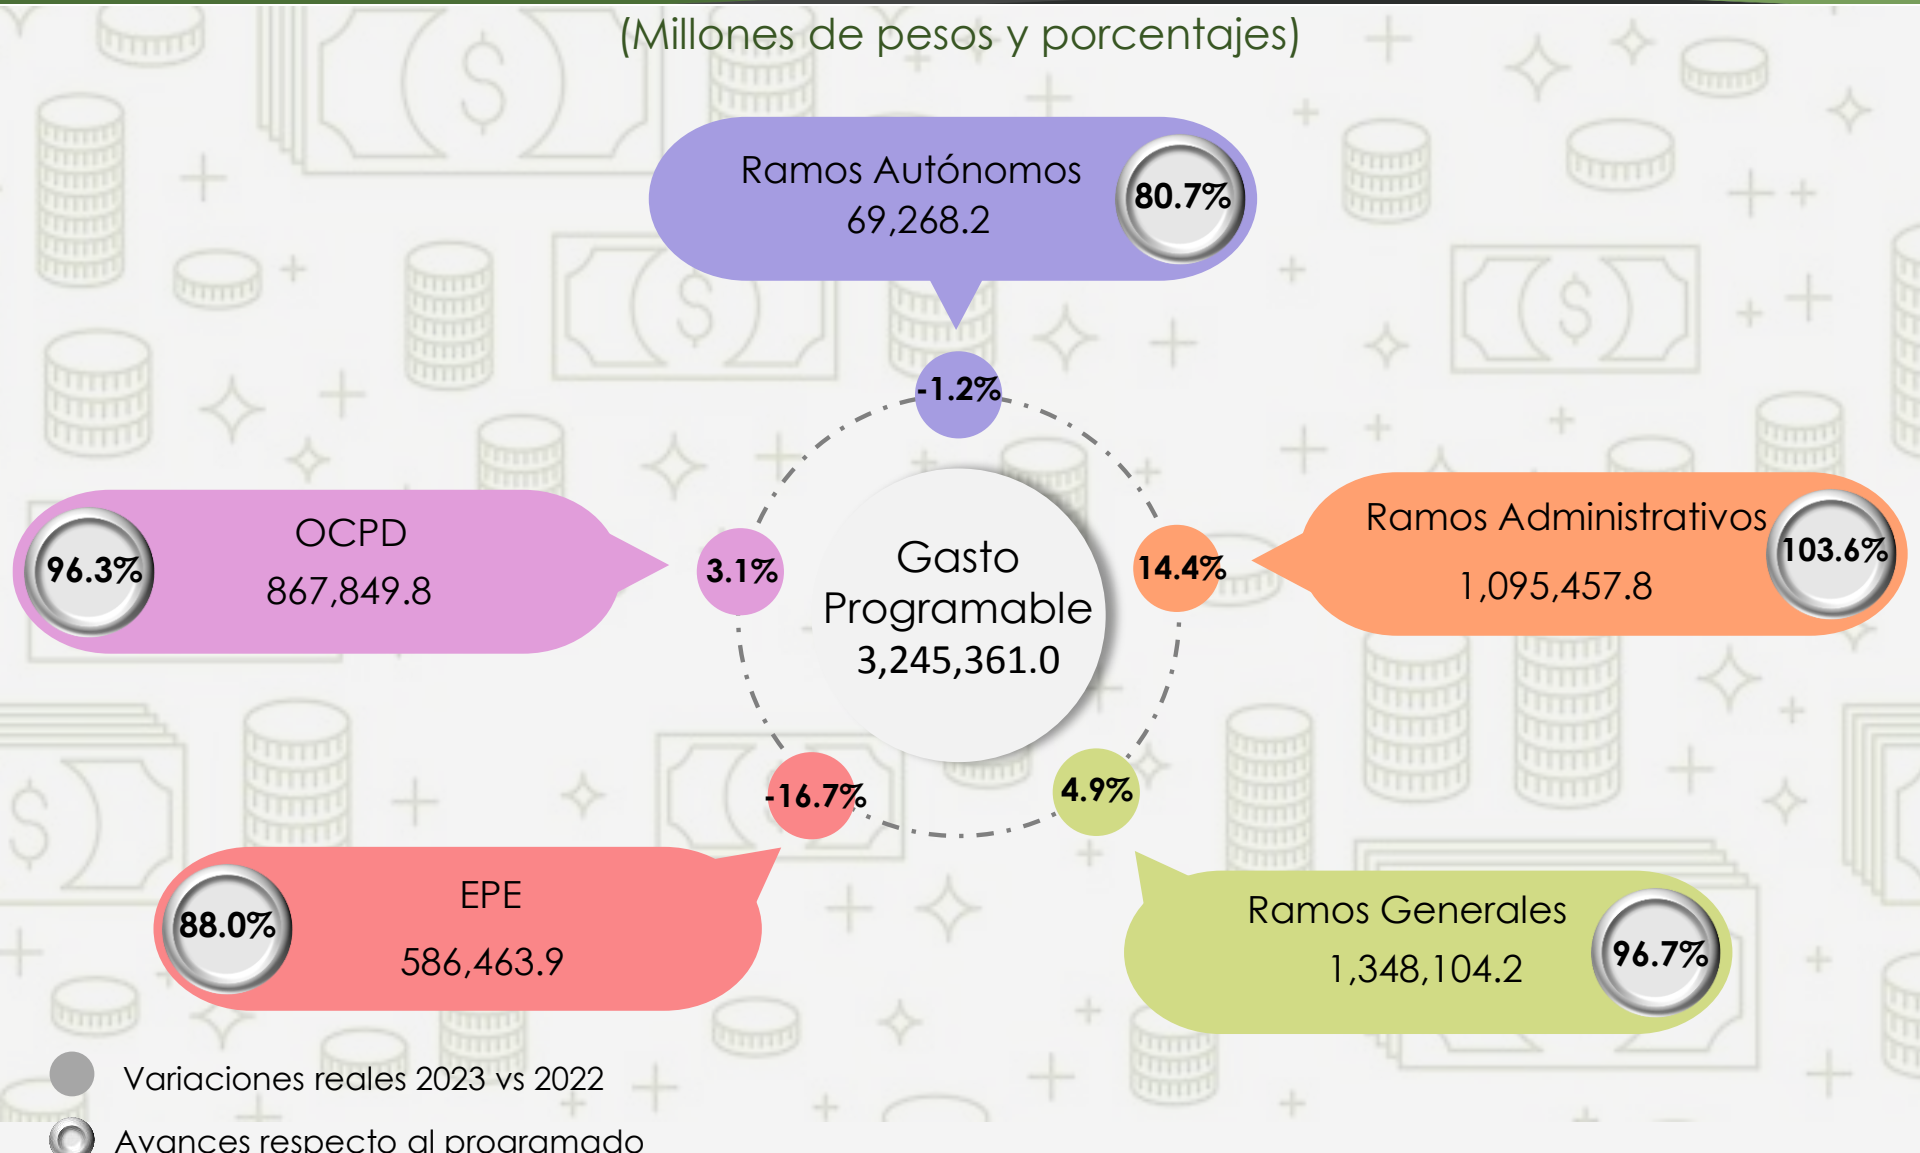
(Millones de pesos y porcentajes)

Ramos Autónomos
69,268.2
80.7%

-1.2%

OCPD
867,849.8
96.3%

3.1%

Gasto Programable
3,245,361.0

14.4%

Ramos Administrativos
1,095,457.8
103.6%

-16.7%

4.9%

EPE
586,463.9
88.0%

Ramos Generales
1,348,104.2
96.7%

Variaciones reales 2023 vs 2022

Avances respecto al programado